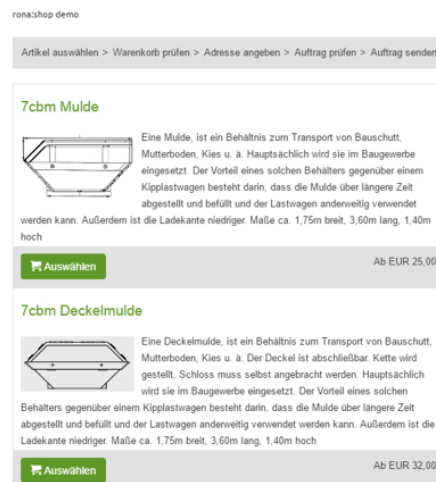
rona:shop demo

Artikel auswählen > Warenkorb prüfen > Adresse angeben > Auftrag prüfen > Auftrag senden

7cbm Mulde

Eine Mulde, ist ein Behältnis zum Transport von Bauschutt, Mutterboden, Kies u. ä. Hauptsächlich wird sie im Baugewerbe eingesetzt. Der Vorteil eines solchen Behälters gegenüber einem Kipplastwagen besteht darin, dass die Mulde über längere Zeit abgestellt und befüllt und der Lastwagen anderweitig verwendet werden kann. Außerdem ist die Ladekante niedriger. Maße ca. 1,75m breit, 3,60m lang, 1,40m hoch

Auswählen

Ab EUR 25,00

7cbm Deckelmulde

Eine Deckelmulde, ist ein Behältnis zum Transport von Bauschutt, Mutterboden, Kies u. ä. Der Deckel ist abschließbar. Kette wird gestellt, Schloss muss selbst angebracht werden. Hauptsächlich wird sie im Baugewerbe eingesetzt. Der Vorteil eines solchen Behälters gegenüber einem Kipplastwagen besteht darin, dass die Mulde über längere Zeit abgestellt und befüllt und der Lastwagen anderweitig verwendet werden kann. Außerdem ist die Ladekante niedriger. Maße ca. 1,75m breit, 3,60m lang, 1,40m hoch

Auswählen

Ab EUR 32,00